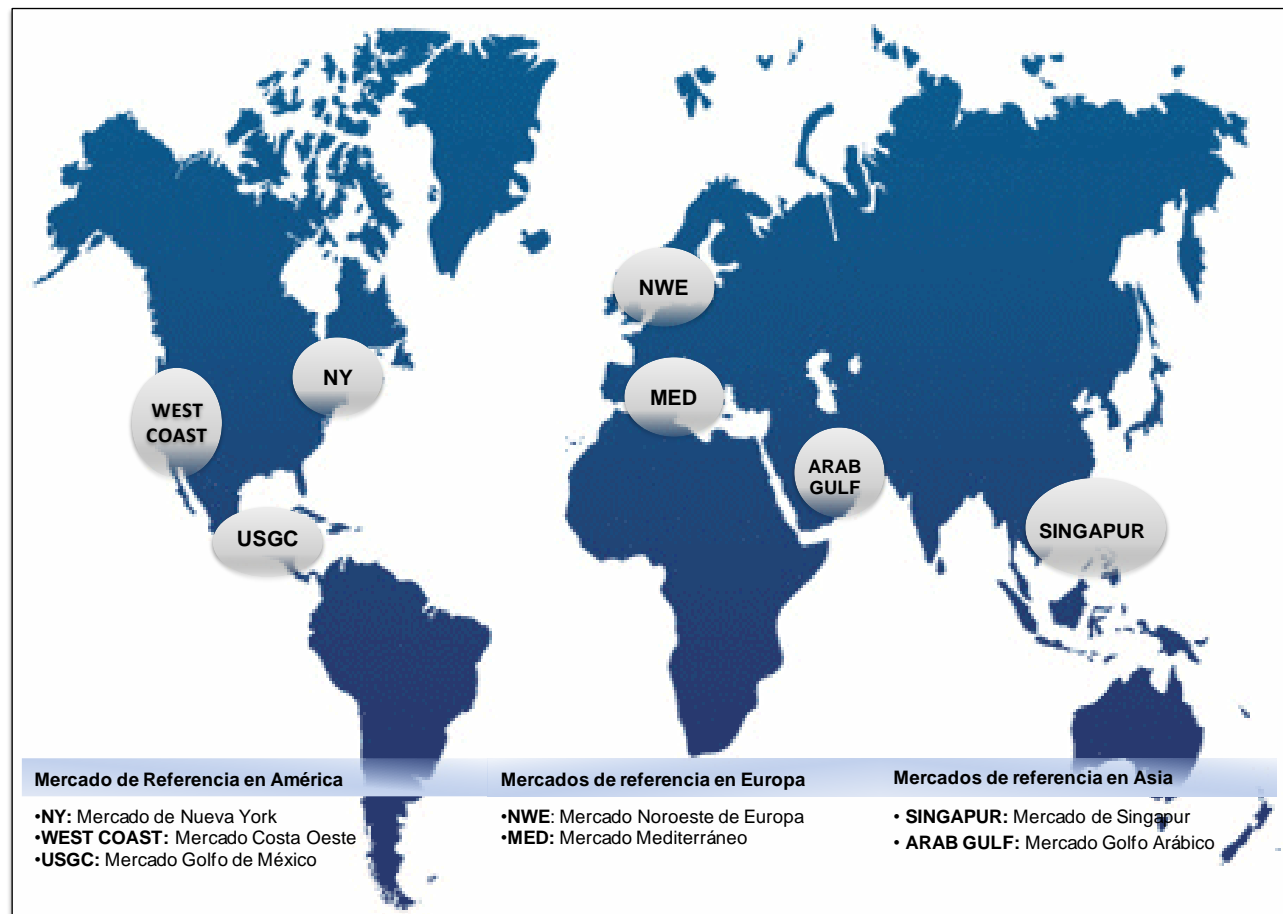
NWE

NY

MED

WEST COAST

ARAB GULF

USGC

SINGAPUR

Mercado de Referencia en América

•NY: Mercado de Nueva York
•WEST COAST: Mercado Costa Oeste
•USGC: Mercado Golfo de México

Mercados de referencia en Europa

•NWE: Mercado Noroeste de Europa
•MED: Mercado Mediterráneo

Mercados de referencia en Asia

• SINGAPUR: Mercado de Singapur
• ARAB GULF: Mercado Golfo Arábico